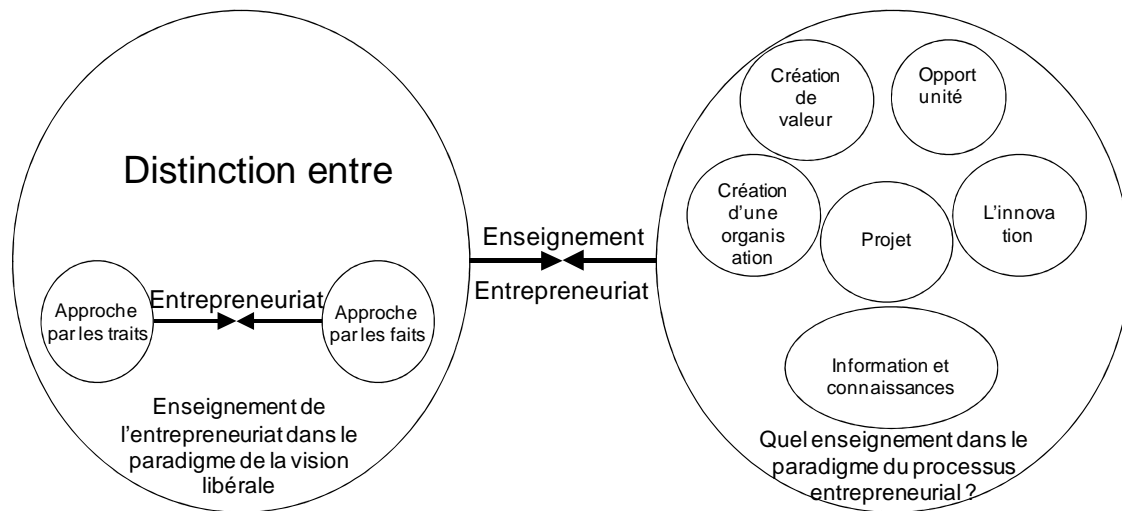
Distinction entre

Approche par les traits

Entrepreneuriat

Approche par les faits

Enseignement de l'entrepreneuriat dans le paradigme de la vision libérale

Enseignement

Entrepreneuriat

Création de valeur

Opport unité

Création d'une organis ation

Projet

L'innova tion

Information et connaissances

Quel enseignement dans le paradigme du processus entrepreneurial ?